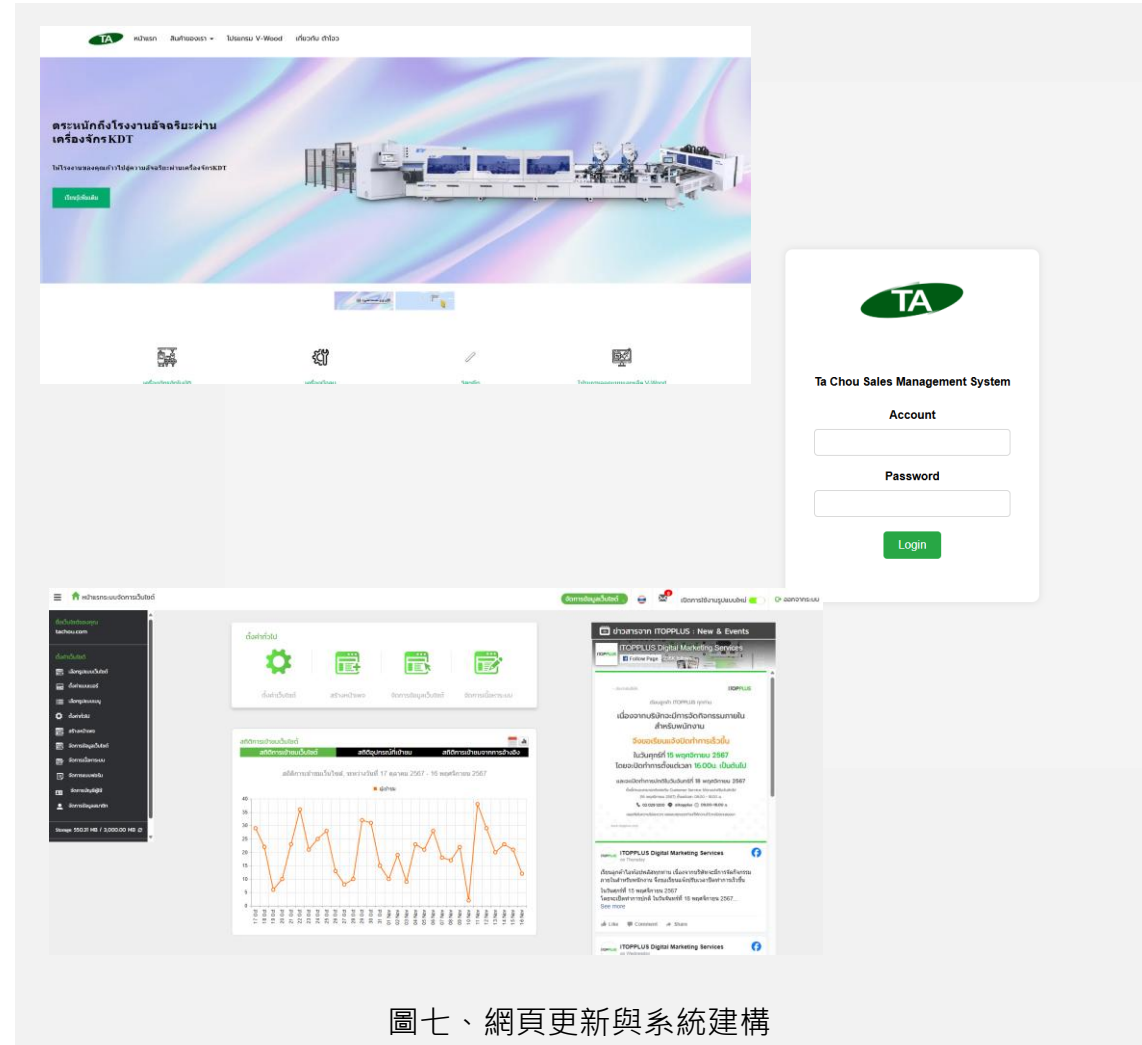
TA หน้าแรก สินค้าของเรา โปรแกรม V-Wood เกี่ยวกับ ติดต่อ

ตระหนักถึงโรงงานอัจฉริยะผ่านเครื่องจักรKDT

ให้โรงงานของคุณก้าวไปสู่ความอัจฉริยะผ่านเครื่องจักรKDT

เรียนรู้เพิ่มเติม

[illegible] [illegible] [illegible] โปรแกรมออกแบบเฟอร์นิเจอร์ V-Wood

TA

Ta Chou Sales Management System

Account

Password

Login

หน้าแรกระบบจัดการเว็บไซต์ จัดการข้อมูลเว็บไซต์ เปิดการใช้งานรูปแบบใหม่ ออกจากระบบ

ชื่อเว็บไซต์ของคุณ
tachou.com

ตั้งค่าเว็บไซต์
เนื้อหาแบบเว็บไซต์
ตั้งค่าแบนเนอร์
เนื้อหาแบบเมนู
ตั้งค่าไฟล์
สร้างหน้าเพจ
จัดการข้อมูลเว็บไซต์
จัดการเนื้อหาระบบ
จัดการแบบฟอร์ม
จัดการบัญชีผู้ใช้
จัดการข้อมูลสมาชิก

Storage 550.21 MB / 3,000.00 MB

ตั้งค่าทั่วไป
ตั้งค่าเว็บไซต์ สร้างหน้าเพจ จัดการข้อมูลเว็บไซต์ จัดการเนื้อหาระบบ

สถิติการเข้าชมเว็บไซต์
สถิติการเข้าชมเว็บไซต์ สถิติอุปกรณ์ที่เข้าชม สถิติการเข้าชมจากการอ้างอิง
สถิติการเข้าชมเว็บไซต์, ระหว่างวันที่ 17 ตุลาคม 2567 - 16 พฤศจิกายน 2567
ผู้เข้าชม
40 35 30 25 20 15 10 5 0
17 Oct 18 Oct 19 Oct 20 Oct 21 Oct 22 Oct 23 Oct 24 Oct 25 Oct 26 Oct 27 Oct 28 Oct 29 Oct 30 Oct 31 Oct 01 Nov 02 Nov 03 Nov 04 Nov 05 Nov 06 Nov 07 Nov 08 Nov 09 Nov 10 Nov 11 Nov 12 Nov 13 Nov 14 Nov 15 Nov 16 Nov

ข่าวสารจาก ITOPPLUS : New & Events
ITOPPLUS Digital Marketing Services
Follow Page
เนื่องจากบริษัทจะมีการจัดกิจกรรมภายในสำหรับพนักงาน
จึงขอเรียนแจ้งปิดทำการเร็วขึ้น
ในวันศุกร์ที่ 15 พฤศจิกายน 2567
โดยจะปิดทำการตั้งแต่เวลา 16.00น. เป็นต้นไป
ITOPPLUS Digital Marketing Services
on Thursday
See more
Like Comment Share
ITOPPLUS Digital Marketing Services

圖七、網頁更新與系統建構